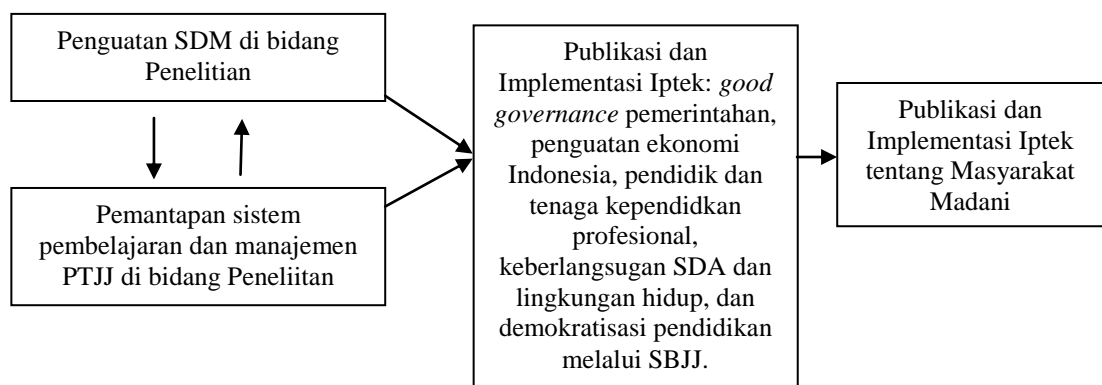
Penguatan SDM di bidang Penelitian

Pemantapan sistem pembelajaran dan manajemen PTJJ di bidang Peneliitan

Publikasi dan Implementasi Iptek: *good governance* pemerintahan, penguatan ekonomi Indonesia, pendidik dan tenaga kependidkan profesional, keberlangsugan SDA dan lingkungan hidup, dan demokratisasi pendidikan melalui SBJJ.

Publikasi dan Implementasi Iptek tentang Masyarakat Madani